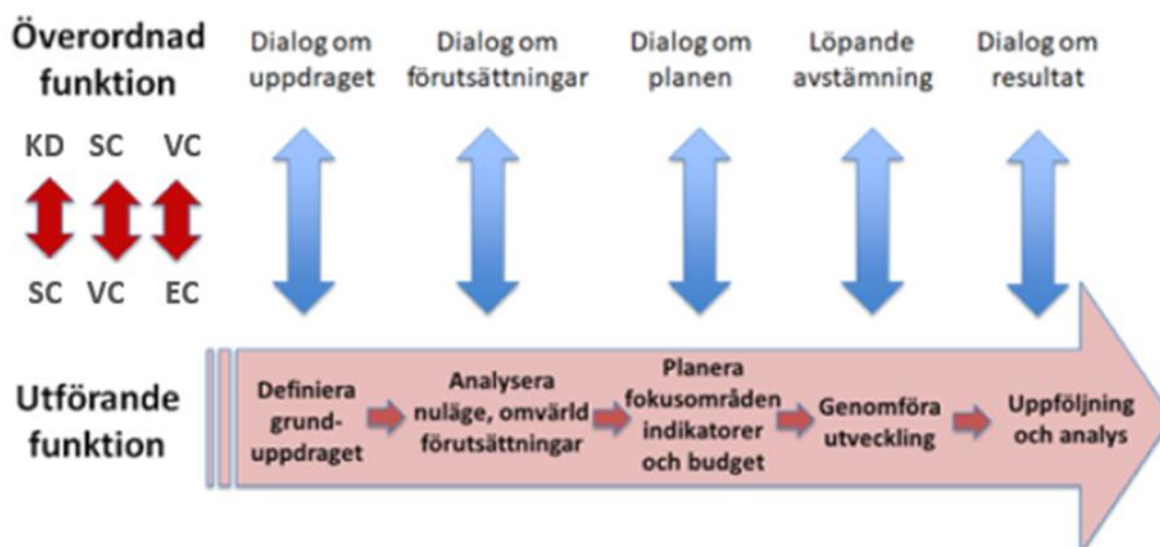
Överordnad funktion

Dialog om uppdraget

Dialog om förutsättningar

Dialog om planen

Löpande avstämning

Dialog om resultat

KD SC VC

SC VC EC

Utförande funktion

Definiera grund-uppdraget

Analysera nuläge, omvärld förutsättningar

Planera fokusområden indikatorer och budget

Genomföra utveckling

Uppföljning och analys